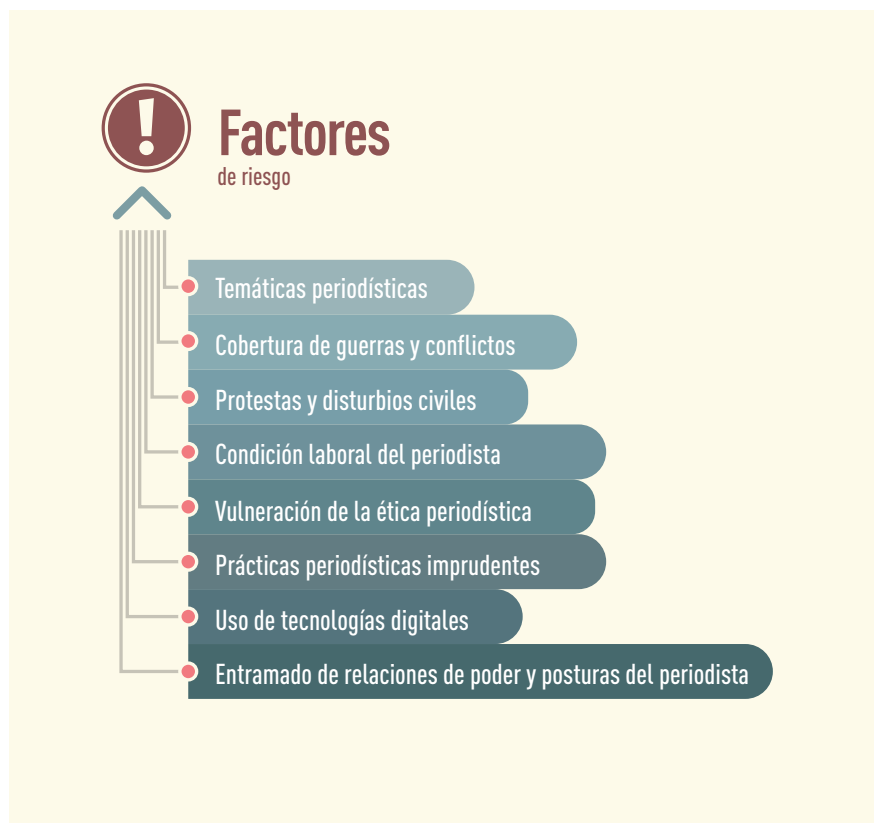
Factores
de riesgo

Temáticas periodísticas

Cobertura de guerras y conflictos

Protestas y disturbios civiles

Condición laboral del periodista

Vulneración de la ética periodística

Prácticas periodísticas imprudentes

Uso de tecnologías digitales

Entramado de relaciones de poder y posturas del periodista